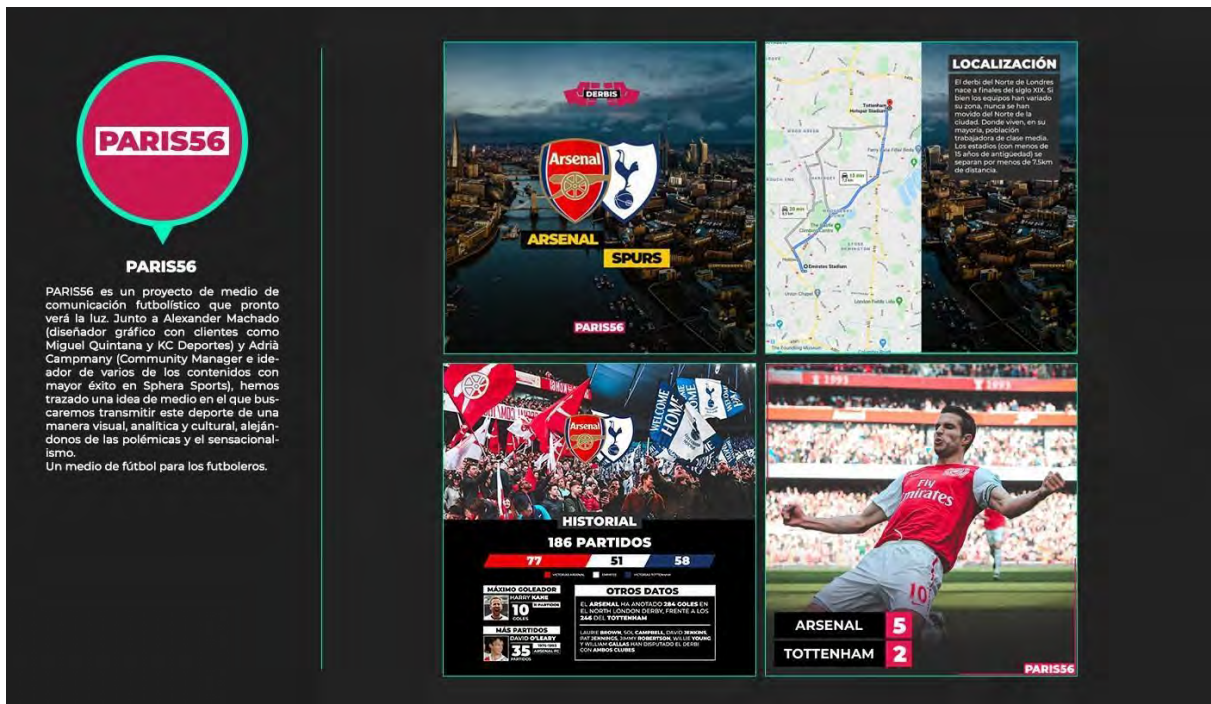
PARIS56

PARIS56

PARIS56 es un proyecto de medio de comunicación futbolístico que pronto verá la luz. Junto a Alexander Machado (diseñador gráfico con clientes como Miguel Quintana y KC Deportes) y Adrià Campmany (Community Manager e ideador de varios de los contenidos con mayor éxito en Sphera Sports), hemos trazado una idea de medio en el que buscaremos transmitir este deporte de una manera visual, analítica y cultural, alejándonos de las polémicas y el sensacionalismo.
Un medio de fútbol para los futboleros.

DERBIS

Arsenal

ARSENAL

SPURS

PARIS56

LOCALIZACIÓN

El derbi del Norte de Londres nace a finales del siglo XIX. Si bien los equipos han variado su zona, nunca se han movido del Norte de la ciudad. Donde viven, en su mayoría, población trabajadora de clase media. Los estadios (con menos de 15 años de antigüedad) se separan por menos de 7,5km de distancia.

Tottenham Hotspur Stadium

Emirates Stadium

HISTORIAL

186 PARTIDOS

77 51 58

VICTORIAS ARSENAL EMPATES VICTORIAS TOTTENHAM

MÁXIMO GOLEADOR

HARRY KANE

10 GOLES

MÁS PARTIDOS

DAVID O'LEARY

35 PARTIDOS

OTROS DATOS

EL ARSENAL HA ANOTADO 284 GOLES EN EL NORTH LONDON DERBY, FRENTE A LOS 246 DEL TOTTENHAM

LAURIE BROWN, SOL CAMPBELL, DAVID JENKINS, PAT JENNINGS, JIMMY ROBERTSON, WILLIE YOUNG Y WILLIAM GALLAS HAN DISPUTADO EL DERBI CON AMBOS CLUBES

Fly Emirates

ARSENAL 5

TOTTENHAM 2

PARIS56